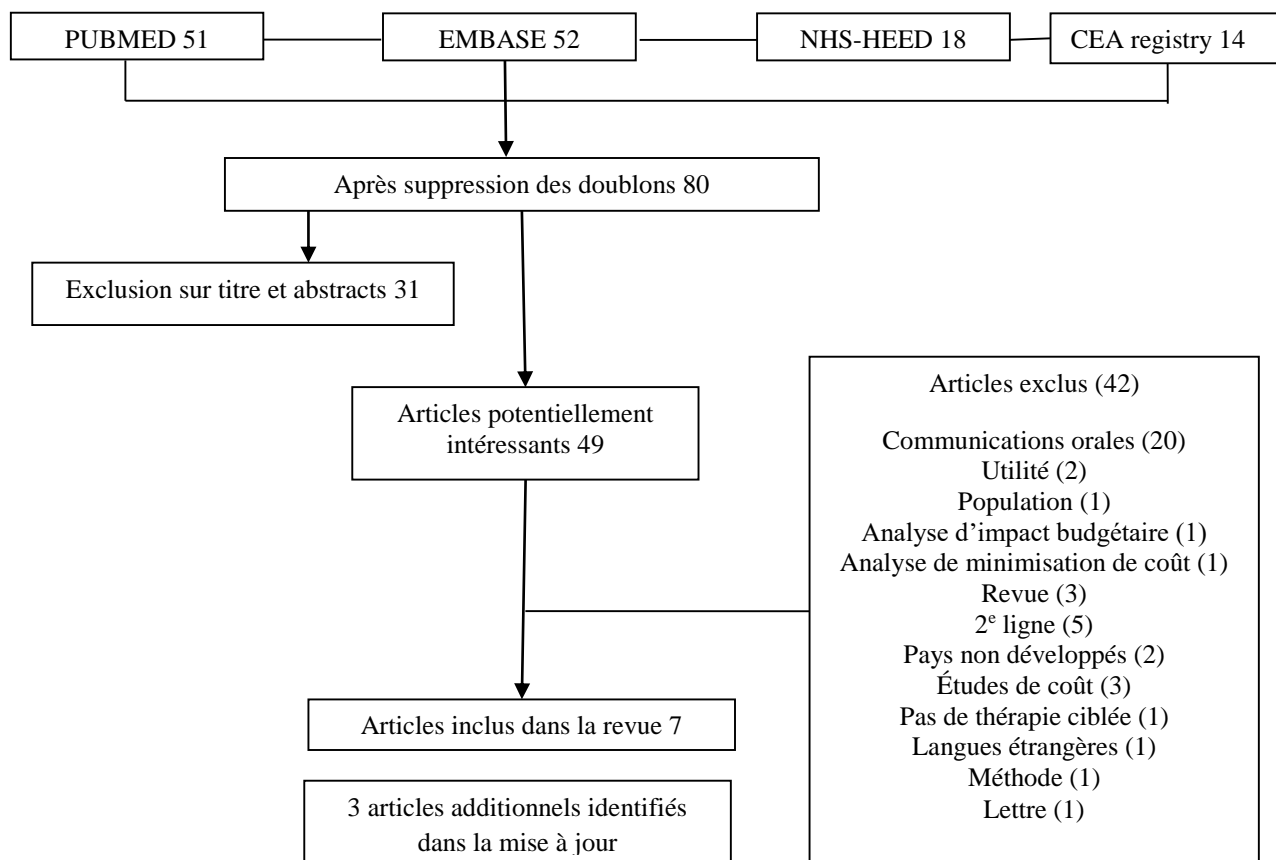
PUBMED 51

EMBASE 52

NHS-HEED 18

CEA registry 14

Après suppression des doublons 80

Exclusion sur titre et abstracts 31

Articles potentiellement intéressants 49

Articles exclus (42)

Communications orales (20)
Utilité (2)
Population (1)
Analyse d’impact budgétaire (1)
Analyse de minimisation de coût (1)
Revue (3)
2$^{e}$ ligne (5)
Pays non développés (2)
Études de coût (3)
Pas de thérapie ciblée (1)
Langues étrangères (1)
Méthode (1)
Lettre (1)

Articles inclus dans la revue 7

3 articles additionnels identifiés dans la mise à jour